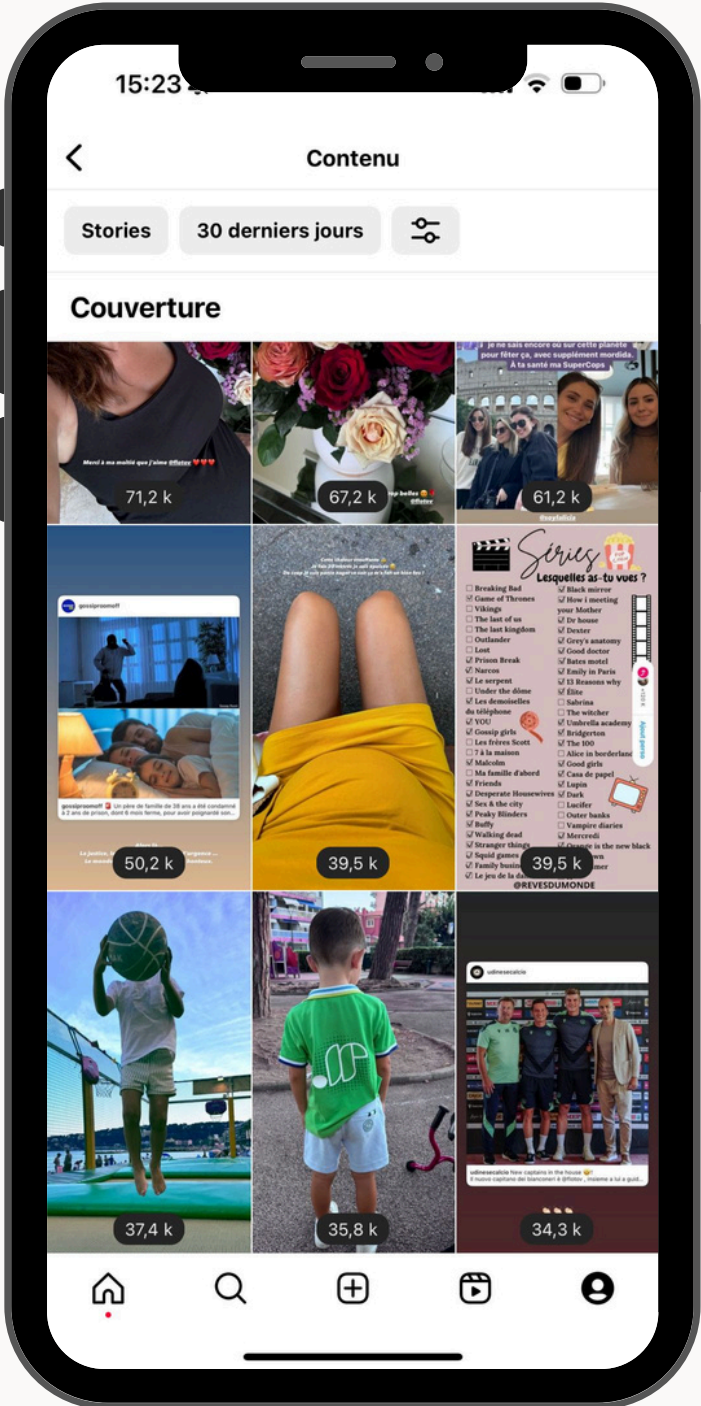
15:23

Contenu

Stories

30 derniers jours

Couverture

Merci à ma moitié que j'aime @flotov ❤️❤️❤️

71,2 k

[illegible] belles @flotov

67,2 k

Je ne sais encore ou sur cette planète pour fêter ça, avec supplément mordida. À ta santé ma SuperCops

61,2 k

gossiproomoff

gossiproomoff Un père de famille de 38 ans a été condamné à 2 ans de prison, dont 6 mois ferme, pour avoir poignardé son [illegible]

50,2 k

39,5 k

Séries
Lesquelles as-tu vues ?

Breaking Bad
Game of Thrones
Vikings
The last of us
The last kingdom
Outlander
Lost
Prison Break
Narcos
Le serpent
Under the dôme
Les demoiselles du téléphone
YOU
Gossip girls
Les frères Scott
7 à la maison
Malcolm
Ma famille d'abord
Friends
Desperate Housewives
Sex & the city
Peaky Blinders
Buffy
Walking dead
Stranger things
Squid games
Family busine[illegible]
Le jeu de la da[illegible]

Black mirror
How i meeting your Mother
Dr house
Dexter
Grey's anatomy
Good doctor
Bates motel
Emily in Paris
13 Reasons why
Élite
Sabrina
The witcher
Umbrella academy
Bridgerton
The 100
Alice in borderland
Good girls
Casa de papel
Lupin
Dark
Lucifer
Outer banks
Vampire diaries
Mercredi
Orange is the new black
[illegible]

@REVESDUMONDE

39,5 k

37,4 k

35,8 k

udinesecalcio

udinesecalcio New captains in the house
Il nuovo capitano dei bianconeri è @flotov, insieme a lui a guid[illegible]

34,3 k